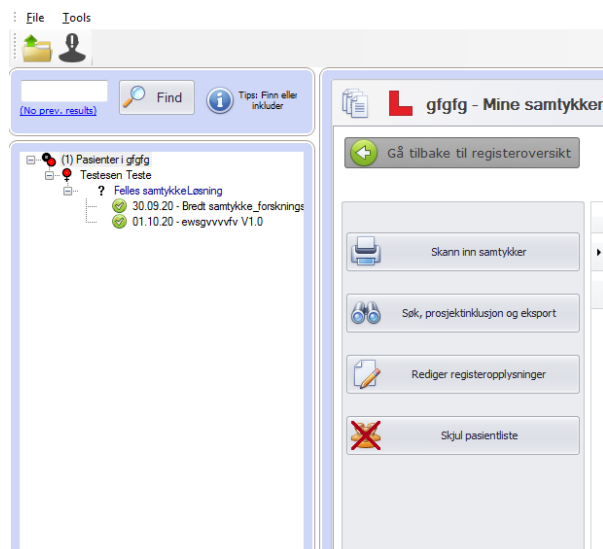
File Tools

Find

(No prev. results)

Tips: Finn eller inkluder

(1) Pasienter i gfgfg
Testesen Teste
? Felles samtykkeLøsning
30.09.20 - Bredt samtykke_forsknings
01.10.20 - ewsgvvvvfv V1.0

gfgfg - Mine samtykker

Gå tilbake til registeroversikt

Skann inn samtykker

Søk, prosjektinklusjon og eksport

Rediger registeropplysninger

Skjul pasientliste